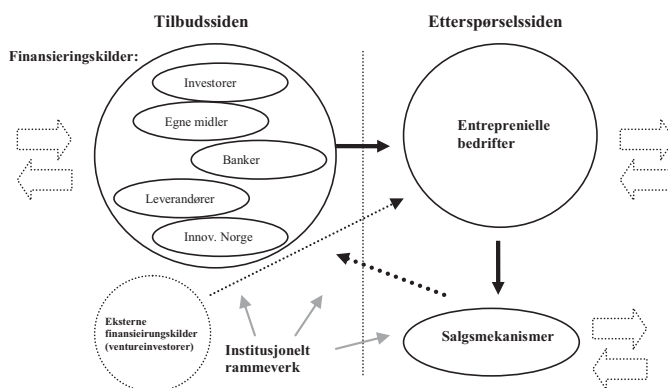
Tilbudssiden

Etterspørselssiden

Finansieringskilder:

Investorer

Egne midler

Banker

Leverandører

Innov. Norge

Entreprenielle bedrifter

Eksterne finansieiringskilder (ventureinvestorer)

Institusjonelt rammeverk

Salgsmekanismer